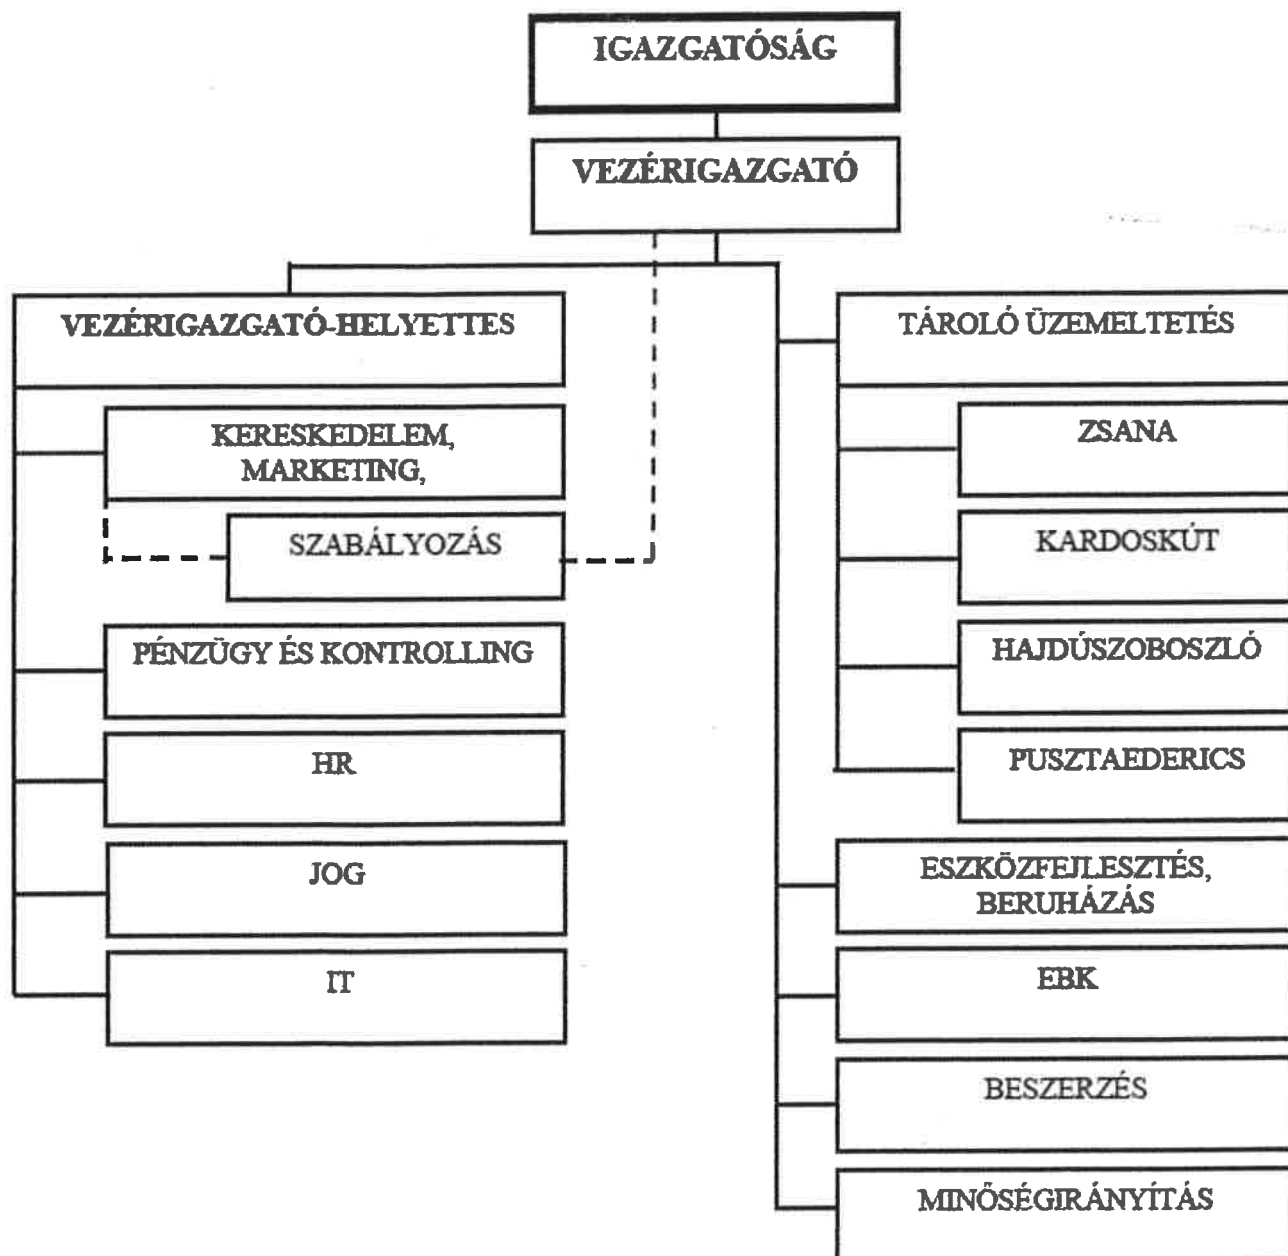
IGAZGATÓSÁG

VEZÉRIGAZGATÓ

VEZÉRIGAZGATÓ-HELYETTES

KERESKEDELEM, MARKETING,

SZABÁLYOZÁS

PÉNZÜGY ÉS KONTROLLING

HR

JOG

IT

TÁROLÓ ÜZEMELTETÉS

ZSANA

KARDOSKÚT

HAJDÚSZOBOSZLÓ

PUSZTAEDERICS

ESZKÖZFEJLESZTÉS, BERUHÁZÁS

EBK

BESZERZÉS

MINŐSÉGIRÁNYÍTÁS